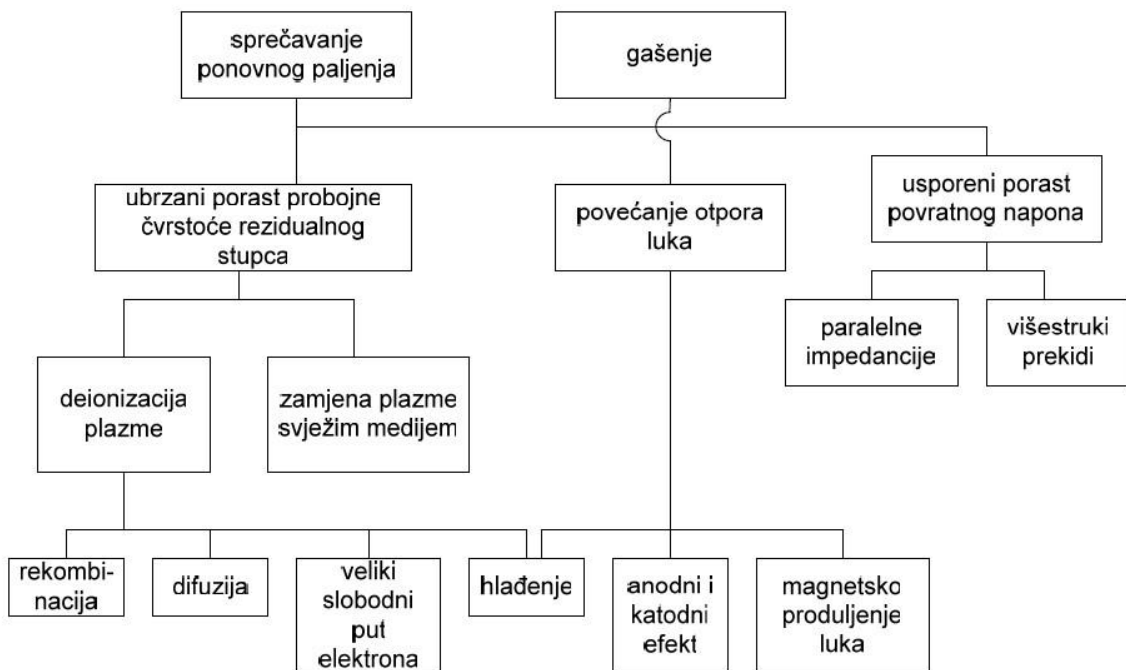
sprečavanje ponovnog paljenja

gašenje

ubrzani porast probojne čvrstoće rezidualnog stupca

povećanje otpora luka

usporeni porast povratnog napona

paralelne impedancije

višestruki prekidi

deionizacija plazme

zamjena plazme svježim medijem

rekombinacija

difuzija

veliki slobodni put elektrona

hlađenje

anodni i katodni efekt

magnetsko produljenje luka